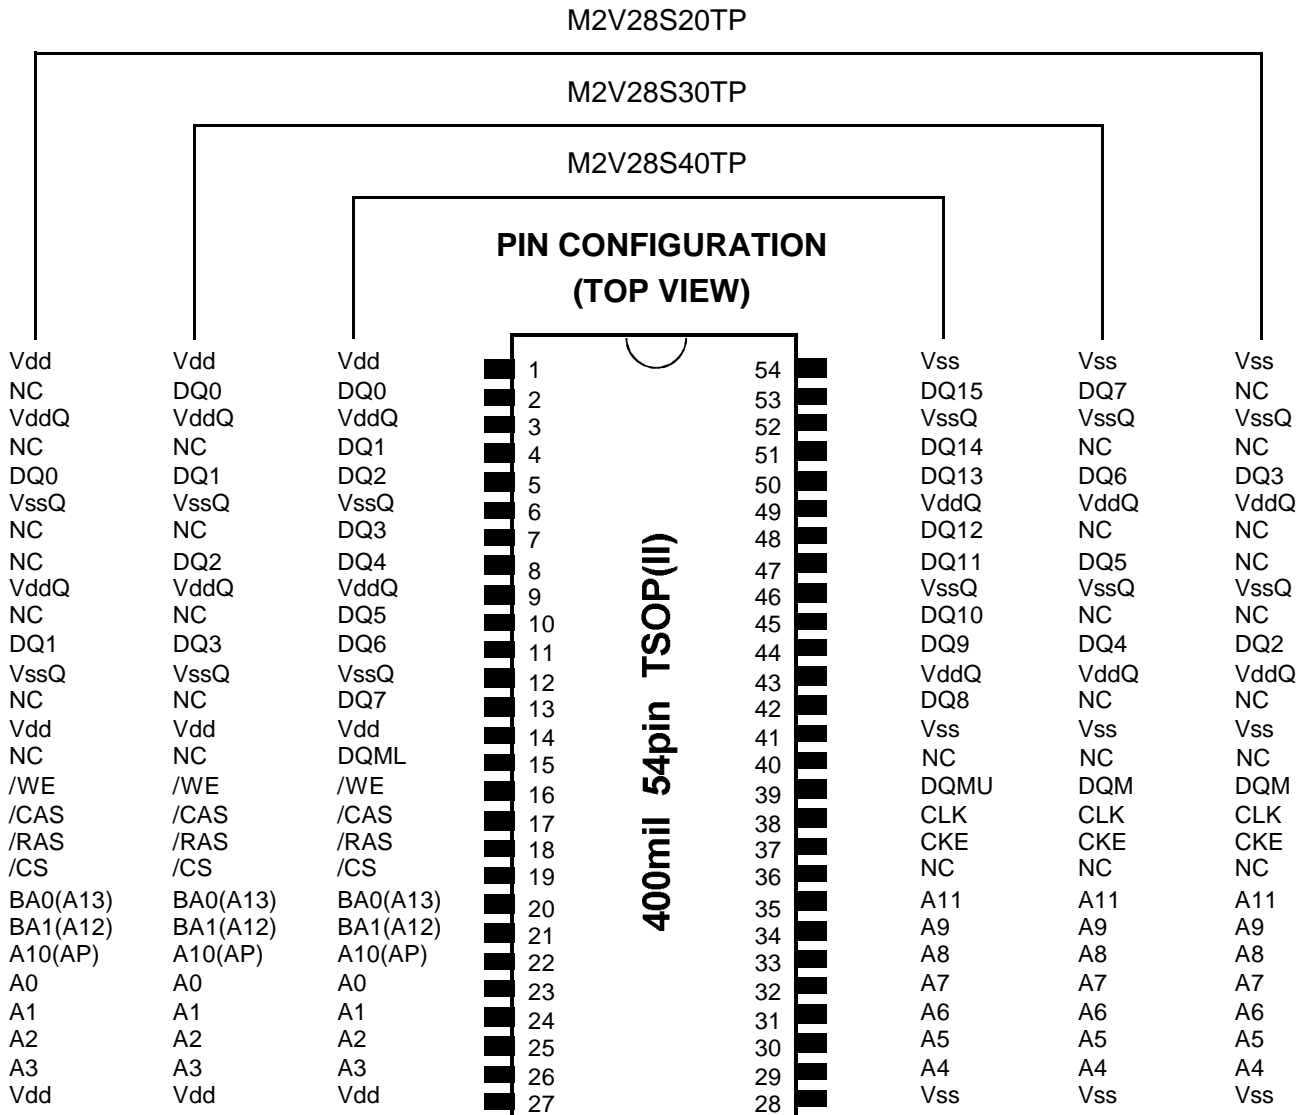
M2V28S20TP

M2V28S30TP

M2V28S40TP

PIN CONFIGURATION (TOP VIEW)

400mil 54pin TSOP(II)

| M2V28S20TP | M2V28S30TP | M2V28S40TP | Pin | Pin | M2V28S40TP | M2V28S30TP | M2V28S20TP |
|---|---|---|---|---|---|---|---|
| Vdd | Vdd | Vdd | 1 | 54 | Vss | Vss | Vss |
| NC | DQ0 | DQ0 | 2 | 53 | DQ15 | DQ7 | NC |
| VddQ | VddQ | VddQ | 3 | 52 | VssQ | VssQ | VssQ |
| NC | NC | DQ1 | 4 | 51 | DQ14 | NC | NC |
| DQ0 | DQ1 | DQ2 | 5 | 50 | DQ13 | DQ6 | DQ3 |
| VssQ | VssQ | VssQ | 6 | 49 | VddQ | VddQ | VddQ |
| NC | NC | DQ3 | 7 | 48 | DQ12 | NC | NC |
| NC | DQ2 | DQ4 | 8 | 47 | DQ11 | DQ5 | NC |
| VddQ | VddQ | VddQ | 9 | 46 | VssQ | VssQ | VssQ |
| NC | NC | DQ5 | 10 | 45 | DQ10 | NC | NC |
| DQ1 | DQ3 | DQ6 | 11 | 44 | DQ9 | DQ4 | DQ2 |
| VssQ | VssQ | VssQ | 12 | 43 | VddQ | VddQ | VddQ |
| NC | NC | DQ7 | 13 | 42 | DQ8 | NC | NC |
| Vdd | Vdd | Vdd | 14 | 41 | Vss | Vss | Vss |
| NC | NC | DQML | 15 | 40 | NC | NC | NC |
| /WE | /WE | /WE | 16 | 39 | DQMU | DQM | DQM |
| /CAS | /CAS | /CAS | 17 | 38 | CLK | CLK | CLK |
| /RAS | /RAS | /RAS | 18 | 37 | CKE | CKE | CKE |
| /CS | /CS | /CS | 19 | 36 | NC | NC | NC |
| BA0(A13) | BA0(A13) | BA0(A13) | 20 | 35 | A11 | A11 | A11 |
| BA1(A12) | BA1(A12) | BA1(A12) | 21 | 34 | A9 | A9 | A9 |
| A10(AP) | A10(AP) | A10(AP) | 22 | 33 | A8 | A8 | A8 |
| A0 | A0 | A0 | 23 | 32 | A7 | A7 | A7 |
| A1 | A1 | A1 | 24 | 31 | A6 | A6 | A6 |
| A2 | A2 | A2 | 25 | 30 | A5 | A5 | A5 |
| A3 | A3 | A3 | 26 | 29 | A4 | A4 | A4 |
| Vdd | Vdd | Vdd | 27 | 28 | Vss | Vss | Vss |